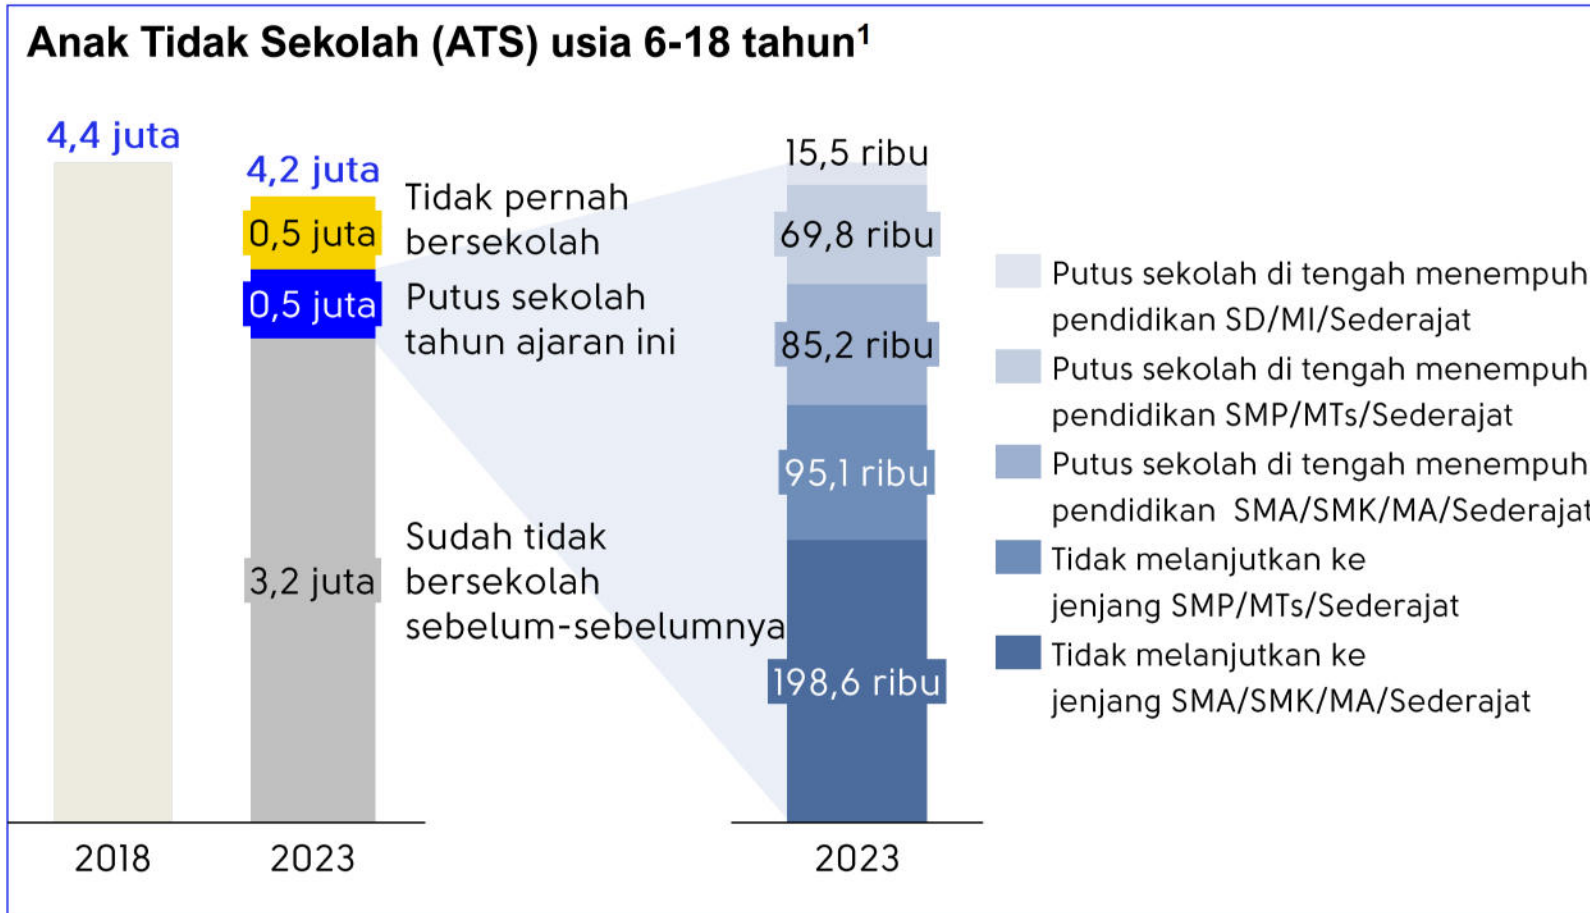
Anak Tidak Sekolah (ATS) usia 6-18 tahun$^1$

4,4 juta

4,2 juta

0,5 juta

Tidak pernah bersekolah

0,5 juta

Putus sekolah tahun ajaran ini

3,2 juta

Sudah tidak bersekolah sebelum-sebelumnya

2018

2023

15,5 ribu

69,8 ribu

85,2 ribu

95,1 ribu

198,6 ribu

2023

Putus sekolah di tengah menempuh pendidikan SD/MI/Sederajat

Putus sekolah di tengah menempuh pendidikan SMP/MTs/Sederajat

Putus sekolah di tengah menempuh pendidikan SMA/SMK/MA/Sederajat

Tidak melanjutkan ke jenjang SMP/MTs/Sederajat

Tidak melanjutkan ke jenjang SMA/SMK/MA/Sederajat